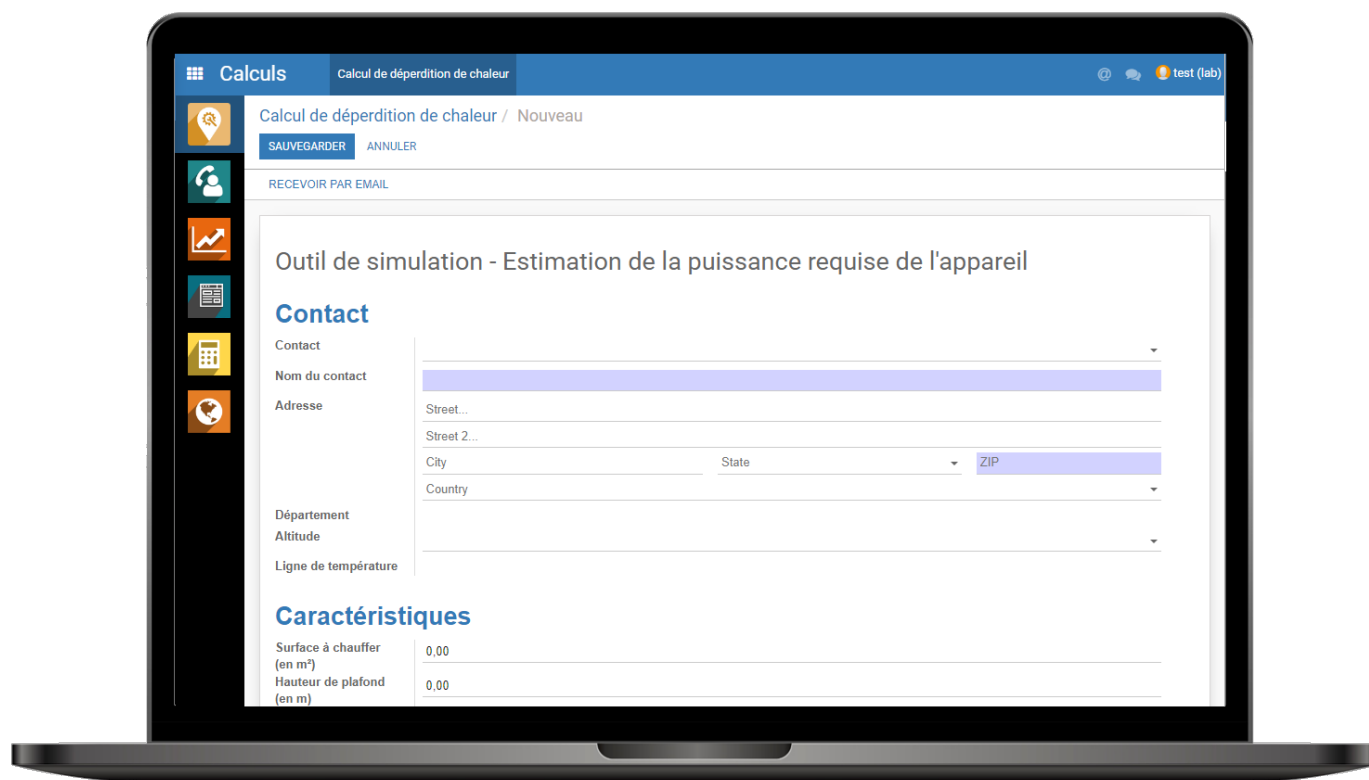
Calculs
Calcul de déperdition de chaleur
test (lab)

Calcul de déperdition de chaleur / Nouveau
SAUVEGARDER ANNULER
RECEVOIR PAR EMAIL

Outil de simulation - Estimation de la puissance requise de l'appareil

Contact

Contact
Nom du contact
Adresse
Street...
Street 2...
City
State
ZIP
Country
Département
Altitude
Ligne de température

Caractéristiques

Surface à chauffer (en m²)
0,00
Hauteur de plafond (en m)
0,00